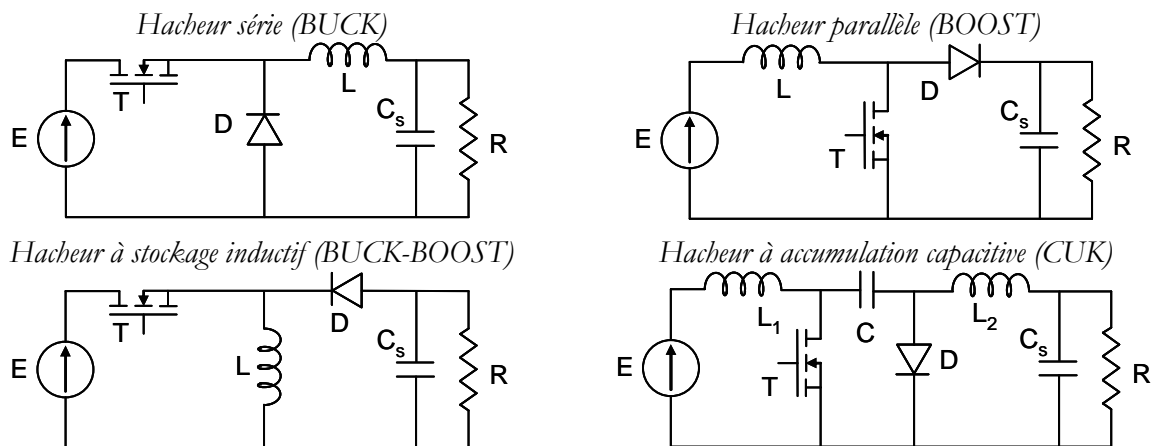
Hacheur série (BUCK)

T L D $C_s$ E R

Hacheur parallèle (BOOST)

L D $C_s$ E T R

Hacheur à stockage inductif (BUCK-BOOST)

T D $C_s$ E L R

Hacheur à accumulation capacitive (CUK)

$L_1$ C $L_2$ $C_s$ E D R T